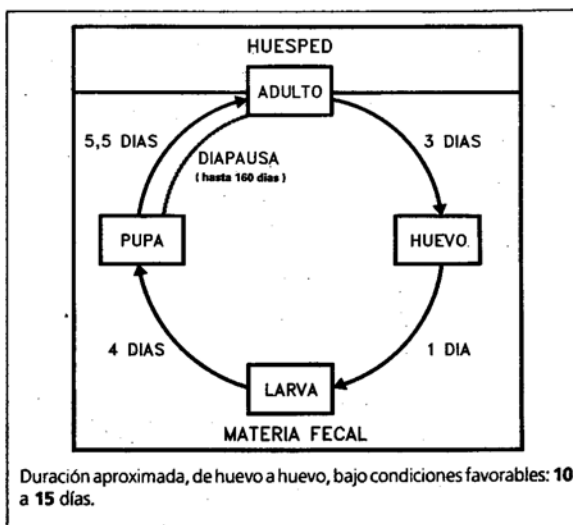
HUESPED

ADULTO

3 DIAS

HUEVO.

1 DIA

LARVA

4 DIAS

PUPA

5,5 DIAS

DIAPAUSA
( hasta 160 días )

MATERIA FECAL

Duración aproximada, de huevo a huevo, bajo condiciones favorables: **10** a **15** días.